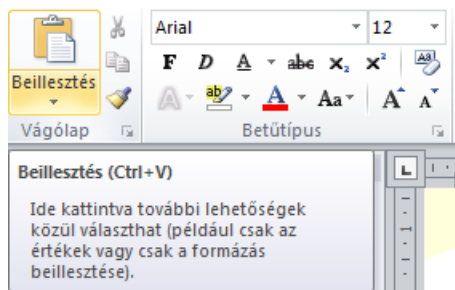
Beillesztés

Vágólap

Arial

12

F D A abc $x_2$ $x^2$

A Aa A A

Betűtípus

Beillesztés (Ctrl+V)

Ide kattintva további lehetőségek közül választhat (például csak az értékek vagy csak a formázás beillesztése).